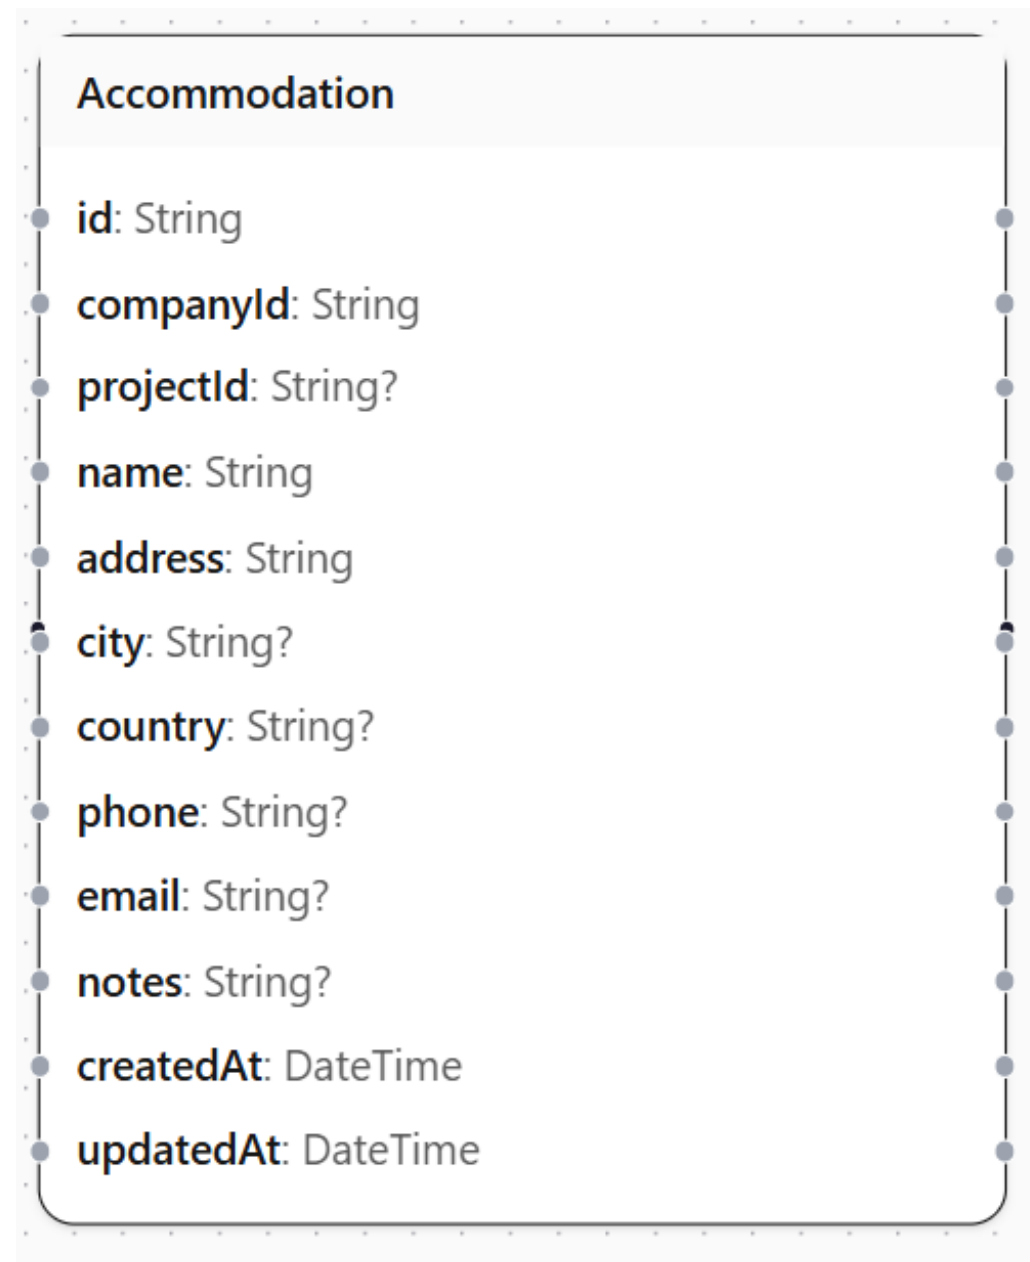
Accommodation

id: String
companyId: String
projectId: String?
name: String
address: String
city: String?
country: String?
phone: String?
email: String?
notes: String?
createdAt: DateTime
updatedAt: DateTime